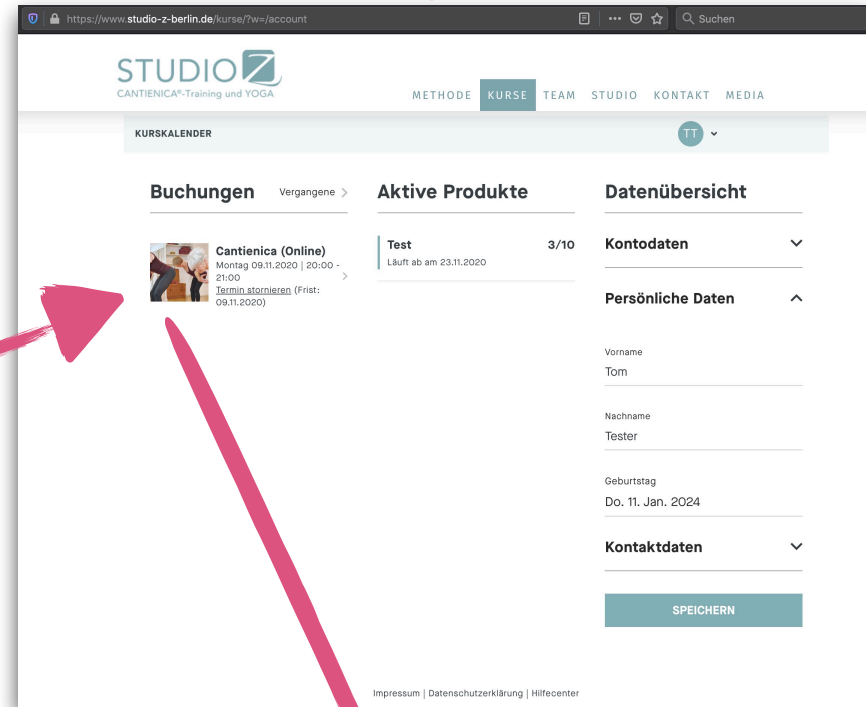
https://www.studio-z-berlin.de/kurse/?w=/account

Suchen

STUDIO Z
CANTIENICA®-Training und YOGA

METHODE KURSE TEAM STUDIO KONTAKT MEDIA

KURSKALENDER

TT

Buchungen Vergangene

Cantienica (Online)
Montag 09.11.2020 | 20:00 - 21:00
Termin stornieren (Frist: 09.11.2020)

Aktive Produkte

Test 3/10
Läuft ab am 23.11.2020

Datenübersicht

Kontodaten

Persönliche Daten

Vorname
Tom

Nachname
Tester

Geburtstag
Do. 11. Jan. 2024

Kontaktdaten

SPEICHERN

Impressum | Datenschutzerklärung | Hilfecenter